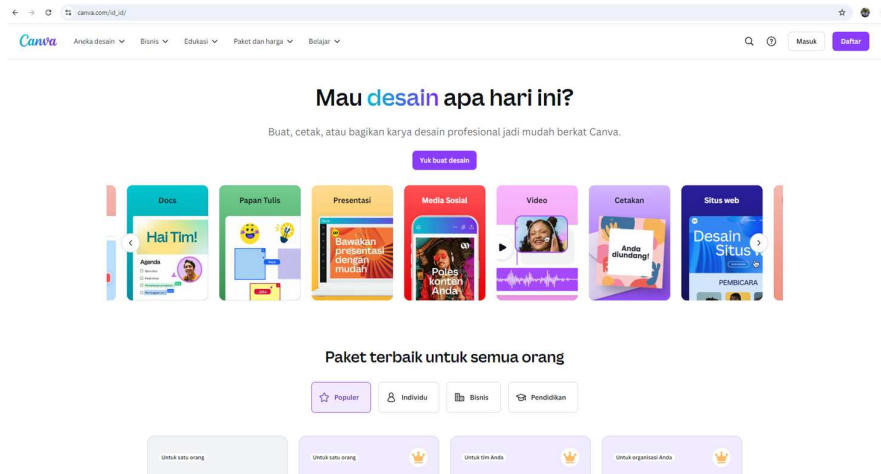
canva.com/id_id/

Canva Aneka desain Bisnis Edukasi Paket dan harga Belajar

Masuk Daftar

Mau desain apa hari ini?

Buat, cetak, atau bagikan karya desain profesional jadi mudah berkat Canva.

Yuk buat desain

Docs
Hai Tim!
Agenda

Papan Tulis

Presentasi
Bawakan presentasi dengan mudah

Media Sosial
Poles konten Anda

Video

Cetakan
Anda diundang!

Situs web
Desain Situs
PEMBICARA

Paket terbaik untuk semua orang

Populer Individu Bisnis Pendidikan

Untuk satu orang

Untuk satu orang

Untuk tim Anda

Untuk organisasi Anda